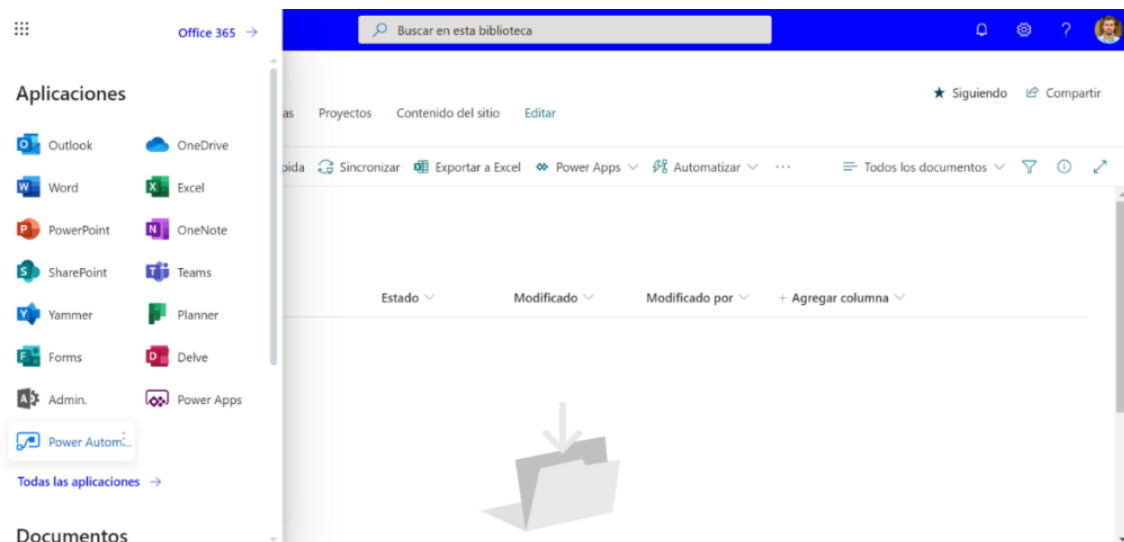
Office 365 →

Buscar en esta biblioteca

Aplicaciones

Outlook
OneDrive
Word
Excel
PowerPoint
OneNote
SharePoint
Teams
Yammer
Planner
Forms
Delve
Admin.
Power Apps
Power Autom...

Todas las aplicaciones →

Documentos

as Proyectos Contenido del sitio Editar

★ Siguiendo Compartir

pida Sincronizar Exportar a Excel Power Apps Automatizar ···

Todos los documentos

Estado Modificado Modificado por + Agregar columna